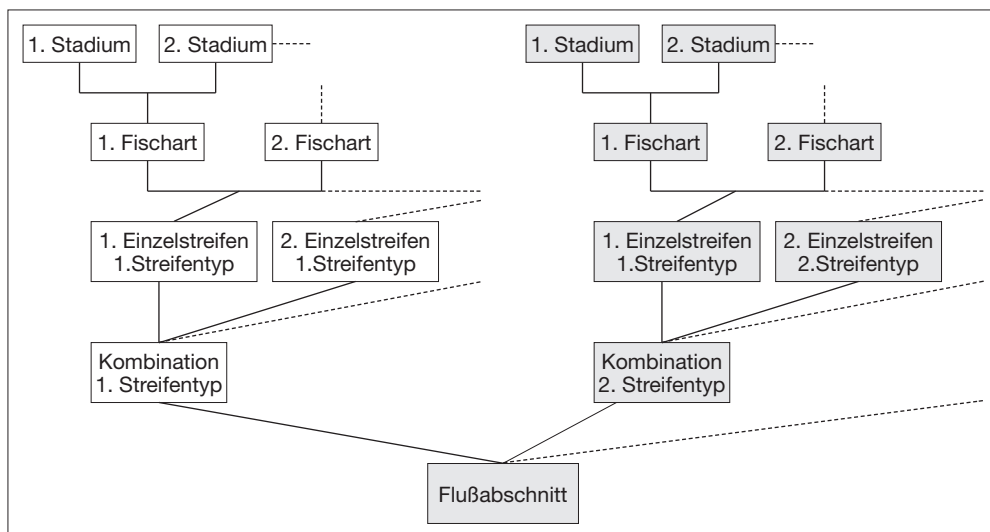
1. Stadium
2. Stadium
1. Fischart
2. Fischart
1. Einzelstreifen 1.Streifentyp
2. Einzelstreifen 1.Streifentyp
Kombination 1. Streifentyp

1. Stadium
2. Stadium
1. Fischart
2. Fischart
1. Einzelstreifen 1.Streifentyp
2. Einzelstreifen 2.Streifentyp
Kombination 2. Streifentyp

Flußabschnitt